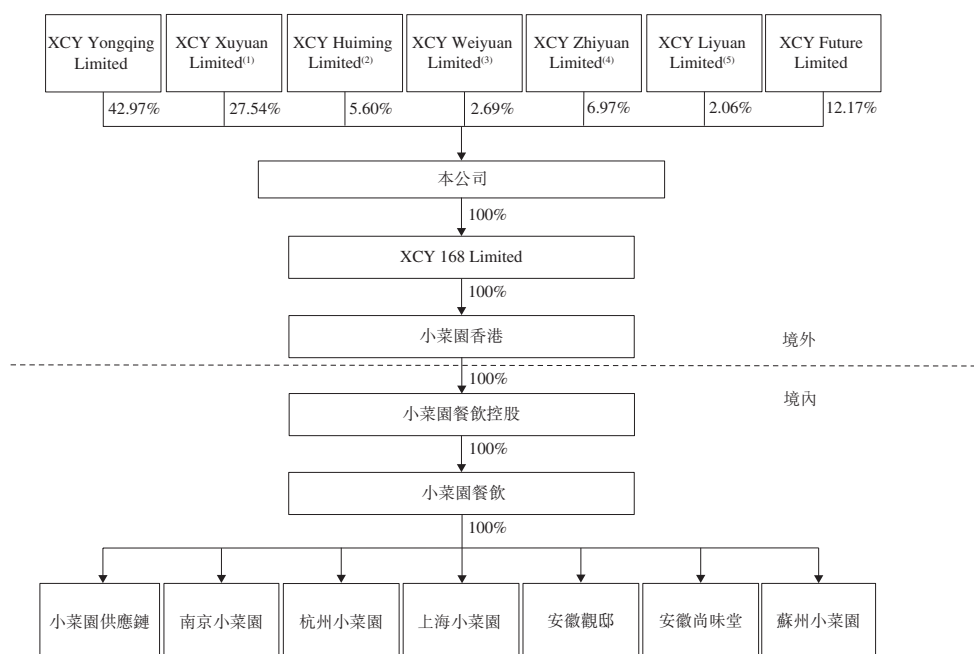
XCY Yongqing Limited

XCY Xuyuan Limited⁽¹⁾

XCY Huiming Limited⁽²⁾

XCY Weiyuan Limited⁽³⁾

XCY Zhiyuan Limited⁽⁴⁾

XCY Liyuan Limited⁽⁵⁾

XCY Future Limited

42.97%

27.54%

5.60%

2.69%

6.97%

2.06%

12.17%

本公司

100%

XCY 168 Limited

100%

小菜園香港

境外

100%

境內

小菜園餐飲控股

100%

小菜園餐飲

100%

小菜園供應鏈

南京小菜園

杭州小菜園

上海小菜園

安徽觀邸

安徽尚味堂

蘇州小菜園